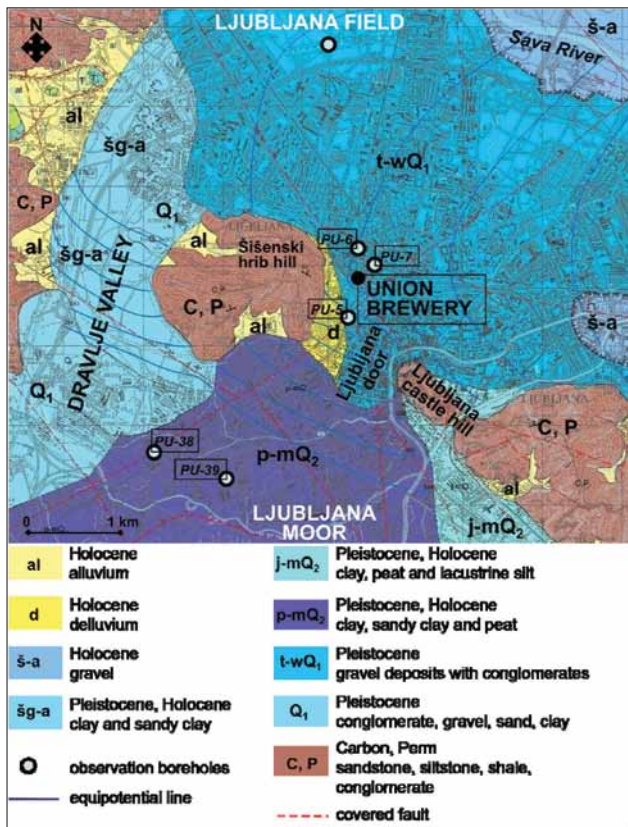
N

LJUBLJANA FIELD

š-a

Sava River

al

šg-a

t-wQ$_1$

Q$_1$

C, P

al

šg-a

PU-6

al

Šišenski hrib hill

PU-7

DRAVLJE VALLEY

C, P

UNION BREWERY

PU-5

al

d

š-a

Q$_1$

Ljubljana door

Ljubljana castle hill

C, P

PU-38

p-mQ$_2$

PU-39

al

0

1 km

LJUBLJANA MOOR

j-mQ$_2$

| | | | |
|---|---|---|---|
| al | Holocene alluvium | j-mQ$_2$ | Pleistocene, Holocene clay, peat and lacustrine silt |
| d | Holocene delluvium | p-mQ$_2$ | Pleistocene, Holocene clay, sandy clay and peat |
| š-a | Holocene gravel | t-wQ$_1$ | Pleistocene gravel deposits with conglomerates |
| šg-a | Pleistocene, Holocene clay and sandy clay | Q$_1$ | Pleistocene conglomerate, gravel, sand, clay |
| | observation boreholes | C, P | Carbon, Perm sandstone, siltstone, shale, conglomerate |
| | equipotential line | | covered fault |